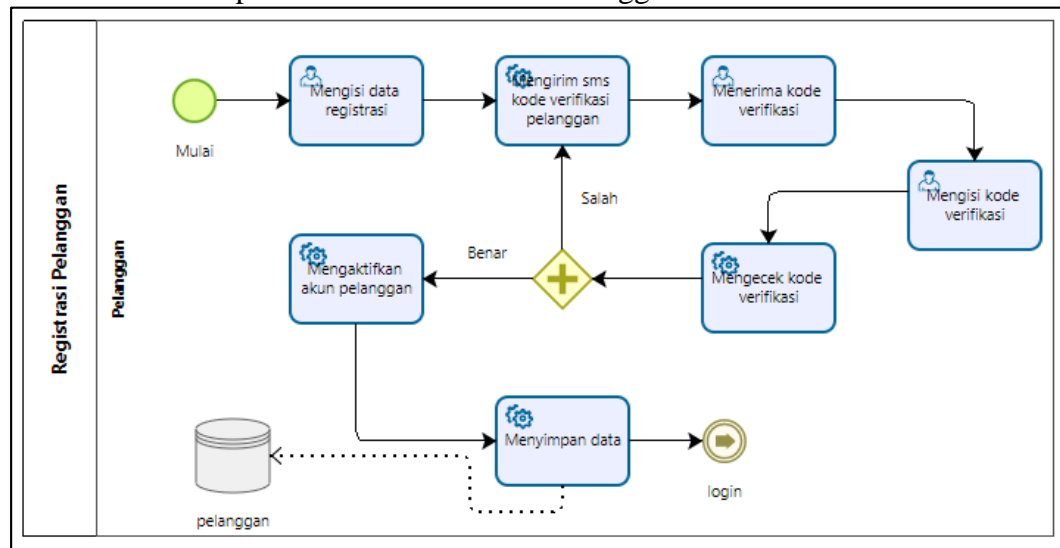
Registrasi Pelanggan

Pelanggan

Mulai

Mengisi data registrasi

Mengirim sms kode verifikasi pelanggan

Menerima kode verifikasi

Mengisi kode verifikasi

Mengecek kode verifikasi

Salah

Benar

Mengaktifkan akun pelanggan

Menyimpan data

login

pelanggan